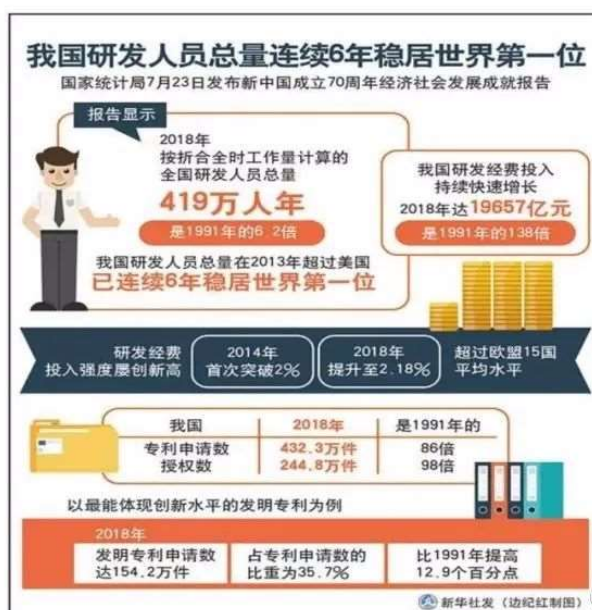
我国研发人员总量连续6年稳居世界第一位

国家统计局7月23日发布新中国成立70周年经济社会发展成就报告

报告显示

2018年
按折合全时工作量计算的
全国研发人员总量
419万人年
是1991年的6.2倍

我国研发经费投入
持续快速增长
2018年达19657亿元
是1991年的138倍

我国研发人员总量在2013年超过美国
已连续6年稳居世界第一位

研发经费
投入强度屡创新高

2014年
首次突破2%

2018年
提升至2.18%

超过欧盟15国
平均水平

| 我国 | 2018年 | 是1991年的 |
|---|---|---|
| 专利申请数 | 432.3万件 | 86倍 |
| 授权数 | 244.8万件 | 98倍 |

以最能体现创新水平的发明专利为例

2018年

发明专利申请数
达154.2万件

占专利申请数的
比重为35.7%

比1991年提高
12.9个百分点

新华社发（边纪红制图）